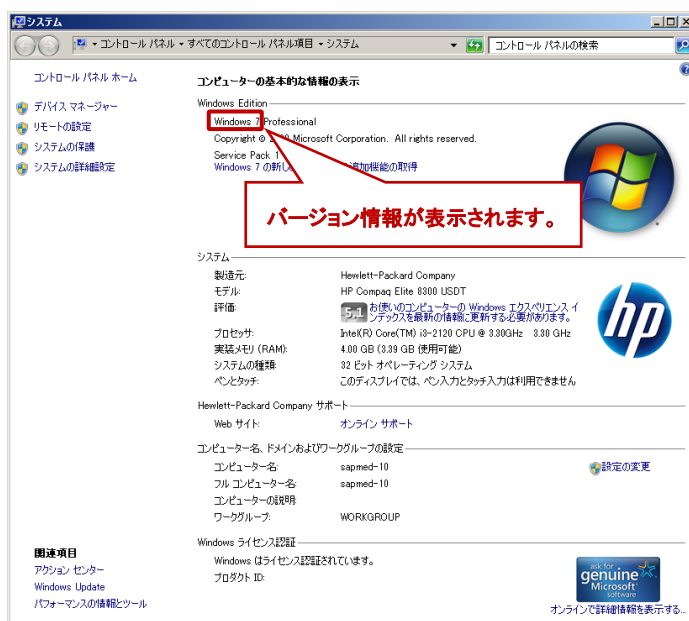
システム

▸ コントロール パネル ▸ すべてのコントロール パネル項目 ▸ システム

コントロール パネルの検索

コントロール パネル ホーム

デバイス マネージャー
リモートの設定
システムの保護
システムの詳細設定

コンピューターの基本的な情報の表示

Windows Edition

Windows 7 Professional

Copyright © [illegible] Microsoft Corporation. All rights reserved.

Service Pack 1

Windows 7 の新し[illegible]追加機能の取得

バージョン情報が表示されます。

システム

製造元: Hewlett-Packard Company
モデル: HP Compaq Elite 8300 USDT
評価: 5.1 お使いのコンピューターの Windows エクスペリエンス インデックスを最新の情報に更新する必要があります。
プロセッサ: Intel(R) Core(TM) i3-2120 CPU @ 3.30GHz 3.30 GHz
実装メモリ (RAM): 4.00 GB (3.39 GB 使用可能)
システムの種類: 32 ビット オペレーティング システム
ペンとタッチ: このディスプレイでは、ペン入力とタッチ入力は利用できません

hp

Hewlett-Packard Company サポート

Web サイト: オンライン サポート

コンピューター名、ドメインおよびワークグループの設定

コンピューター名: sapmed-10
フル コンピューター名: sapmed-10
コンピューターの説明:
ワークグループ: WORKGROUP

設定の変更

Windows ライセンス認証

Windows はライセンス認証されています。
プロダクト ID:

関連項目
アクション センター
Windows Update
パフォーマンスの情報とツール

ask for genuine Microsoft software

オンラインで詳細情報を表示する...